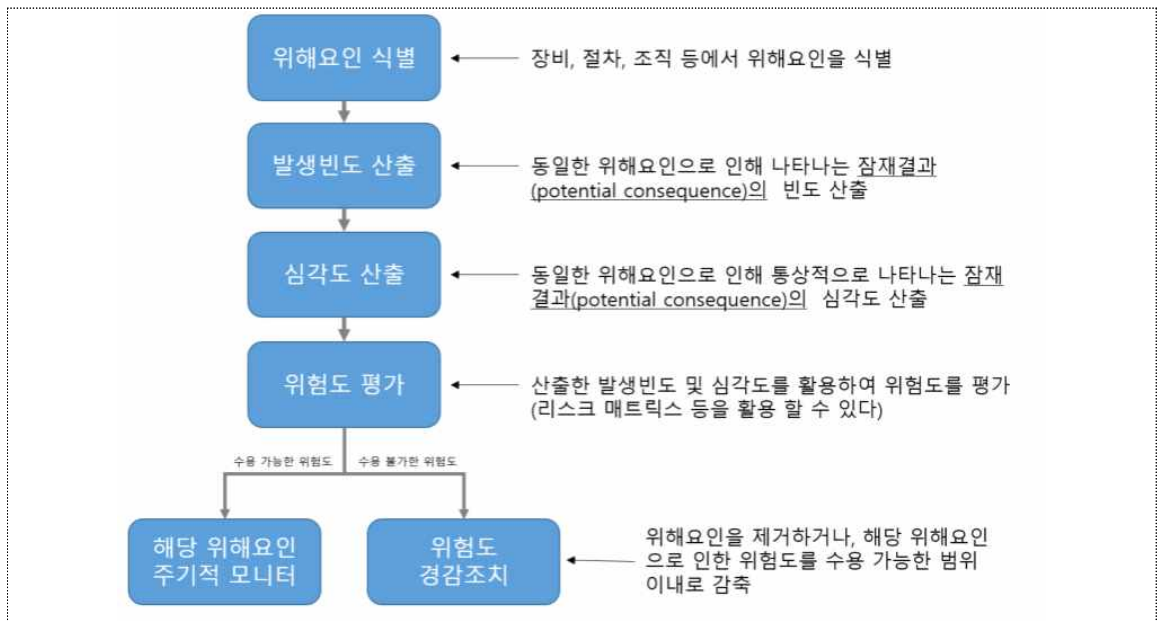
위해요인 식별

장비, 절차, 조직 등에서 위해요인을 식별

발생빈도 산출

동일한 위해요인으로 인해 나타나는 잠재결과(potential consequence)의 빈도 산출

심각도 산출

동일한 위해요인으로 인해 통상적으로 나타나는 잠재결과(potential consequence)의 심각도 산출

위험도 평가

산출한 발생빈도 및 심각도를 활용하여 위험도를 평가 (리스크 매트릭스 등을 활용 할 수 있다)

수용 가능한 위험도

수용 불가한 위험도

해당 위해요인 주기적 모니터

위험도 경감조치

위해요인을 제거하거나, 해당 위해요인으로 인한 위험도를 수용 가능한 범위 이내로 감축